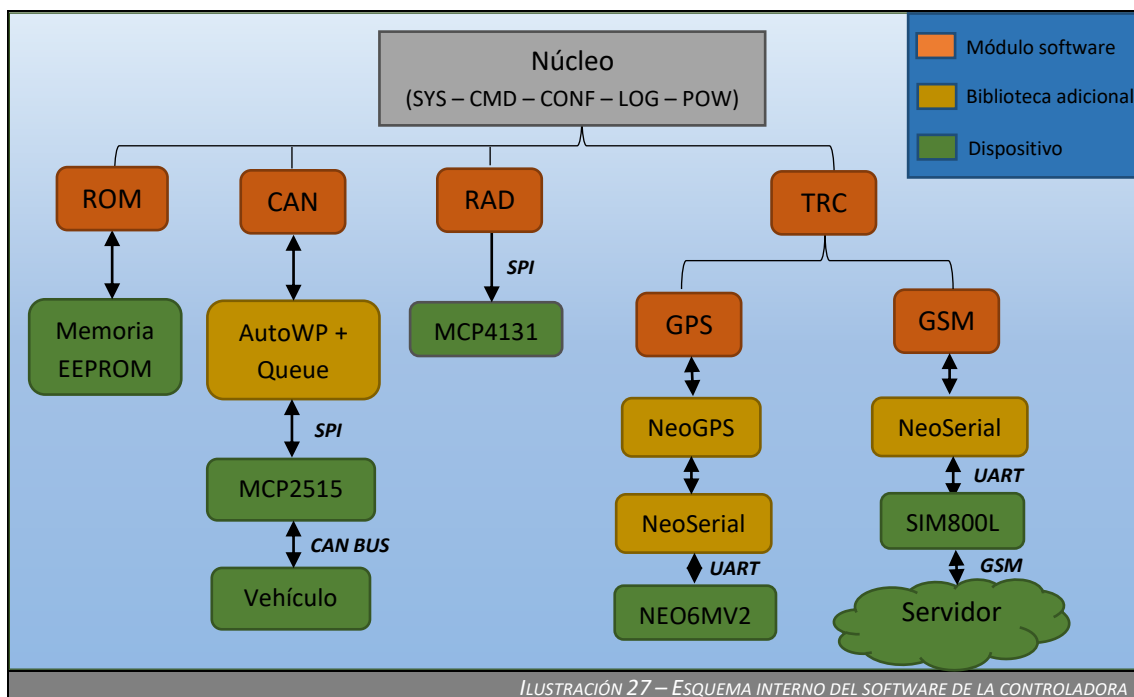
Núcleo
(SYS – CMD – CONF – LOG – POW)

Módulo software
Biblioteca adicional
Dispositivo

ROM
CAN
RAD
TRC

Memoria EEPROM

AutoWP + Queue
SPI
MCP2515
CAN BUS
Vehículo

SPI
MCP4131

GPS
NeoGPS
NeoSerial
UART
NEO6MV2

GSM
NeoSerial
UART
SIM800L
GSM
Servidor

ILUSTRACIÓN 27 – ESQUEMA INTERNO DEL SOFTWARE DE LA CONTROLADORA